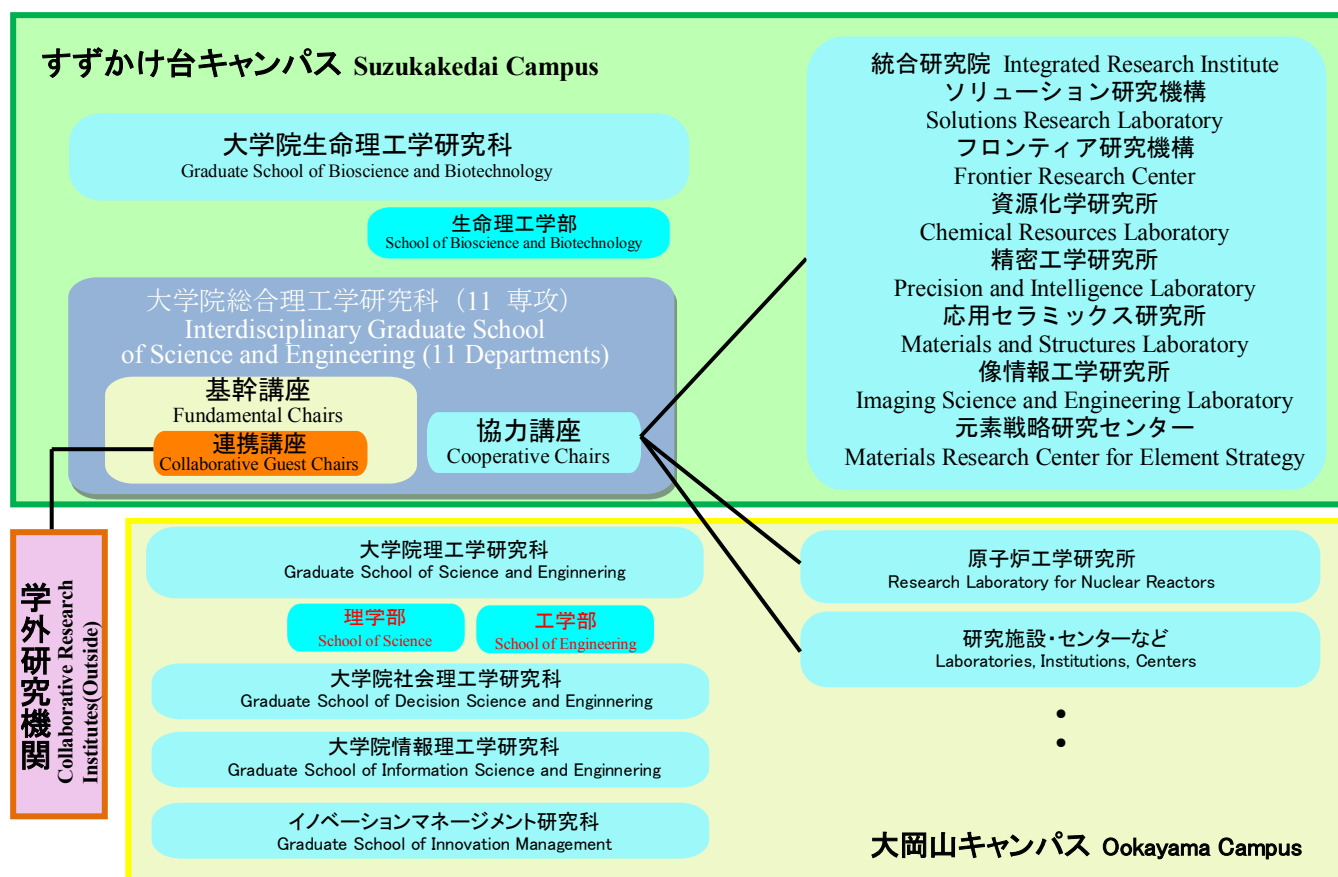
すずかけ台キャンパス Suzukakedai Campus

大学院生命理工学研究科
Graduate School of Bioscience and Biotechnology

生命理工学部
School of Bioscience and Biotechnology

大学院総合理工学研究科（11 専攻）
Interdisciplinary Graduate School of Science and Engineering (11 Departments)

基幹講座
Fundamental Chairs

連携講座
Collaborative Guest Chairs

協力講座
Cooperative Chairs

統合研究院 Integrated Research Institute
ソリューション研究機構
Solutions Research Laboratory
フロンティア研究機構
Frontier Research Center
資源化学研究所
Chemical Resources Laboratory
精密工学研究所
Precision and Intelligence Laboratory
応用セラミックス研究所
Materials and Structures Laboratory
像情報工学研究所
Imaging Science and Engineering Laboratory
元素戦略研究センター
Materials Research Center for Element Strategy

学外研究機関
Collabrative Research Institutes(Outside)

大学院理工学研究科
Graduate School of Science and Enginnering

理学部
School of Science

工学部
School of Engineering

大学院社会理工学研究科
Graduate School of Decision Science and Enginnering

大学院情報理工学研究科
Graduate School of Information Science and Enginnering

イノベーションマネージメント研究科
Graduate School of Innovation Management

原子炉工学研究所
Research Laboratory for Nuclear Reactors

研究施設・センターなど
Laboratories, Institutions, Centers

•
•

大岡山キャンパス Ookayama Campus